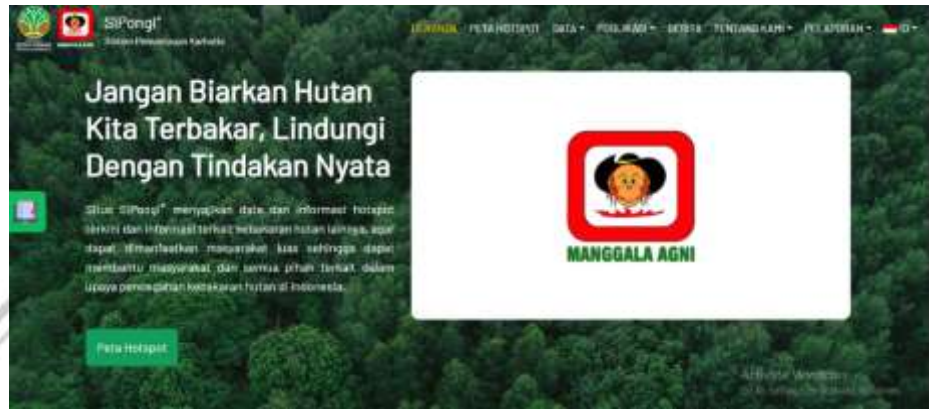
SiPongi⁺
Sistem Pemantauan Karhutla

BERANDA PETA HOTSPOT DATA ▾ PUBLIKASI ▾ BERITA TENTANG KAMI ▾ PELAPORAN ▾ ID ▾

Jangan Biarkan Hutan Kita Terbakar, Lindungi Dengan Tindakan Nyata

Situs SiPongi⁺ menyajikan data dan informasi hotspot terkini dan informasi terkait kebakaran hutan lainnya, agar dapat dimanfaatkan masyarakat luas sehingga dapat membantu masyarakat dan semua pihak terkait dalam upaya pencegahan kebakaran hutan di Indonesia.

Peta Hotspot

MANGGALA AGNI

Activate Windows
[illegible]